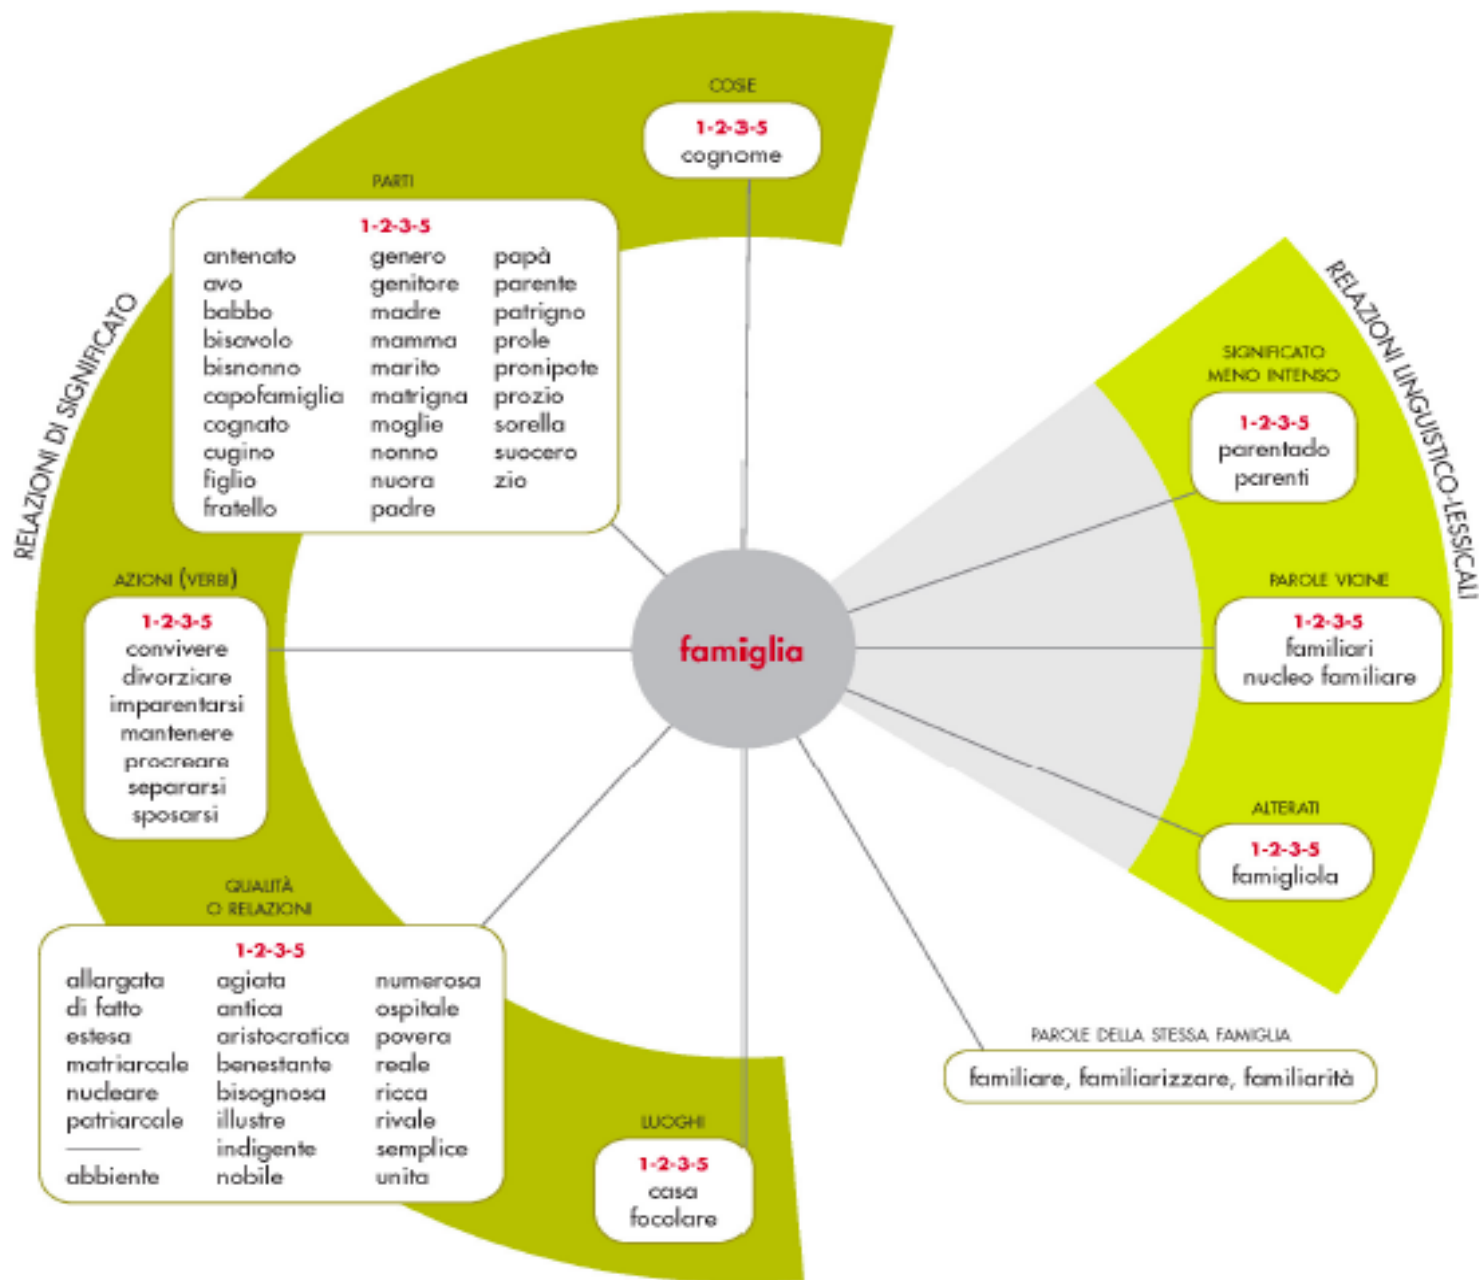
RELAZIONI DI SIGNIFICATO

COSE
1-2-3-5
cognome

PARTI
1-2-3-5
antenato
avo
babbo
bisavolo
bisnonno
capofamiglia
cognato
cugino
figlio
fratello
genero
genitore
madre
mamma
marito
matrigna
moglie
nonno
nuora
padre
papà
parente
patrigno
prole
pronipote
prozio
sorella
suocero
zio

AZIONI (VERBI)
1-2-3-5
convivere
divorziare
imparentarsi
mantenere
procreare
separarsi
sposarsi

famiglia

QUALITÀ O RELAZIONI
1-2-3-5
allargata
di fatto
estesa
matriarcale
nucleare
patriarcale
abbiente
agiata
antica
aristocratica
benestante
bisognosa
illustre
indigente
nobile
numerosa
ospitale
povera
reale
ricca
rivale
semplice
unita

LUOGHI
1-2-3-5
casa
focolare

RELAZIONI LINGUISTICO-LESSICALI

SIGNIFICATO MENO INTENSO
1-2-3-5
parentado
parenti

PAROLE VICINE
1-2-3-5
familiari
nucleo familiare

ALTERATI
1-2-3-5
famigliola

PAROLE DELLA STESSA FAMIGLIA
familiare, familiarizzare, familiarità